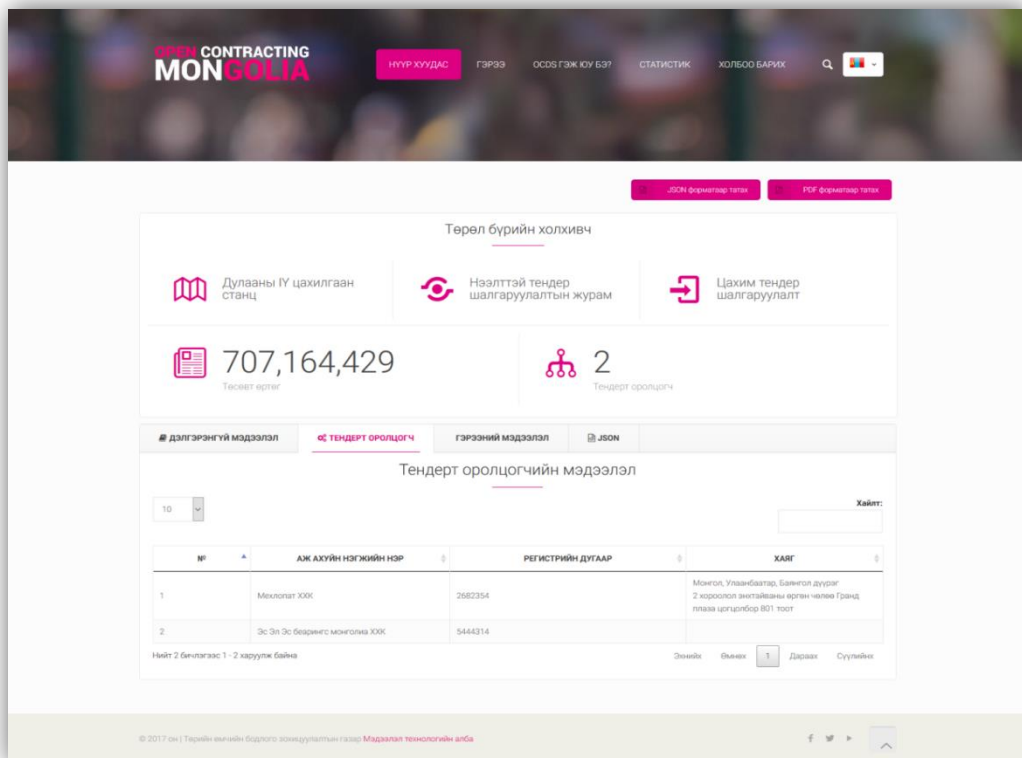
OPEN CONTRACTING MONGOLIA

НҮҮР ХУУДАС ГЭРЭЭ OCDS ГЭЖ ЮУ ВЭ? СТАТИСТИК ХОЛБОО БАРИХ

JSON форматаар татах PDF форматаар татах

Төрөл бүрийн холхивч

Дулааны IY цахилгаан станц

Нээлттэй тендер шалгаруулалтын журам

Цахим тендер шалгаруулалт

707,164,429
Төсөвт өртөг

2
Тендерт оролцогч

ДЭЛГЭРЭНГҮЙ МЭДЭЭЛЭЛ ТЕНДЕРТ ОРОЛЦОГЧ ГЭРЭЭНИЙ МЭДЭЭЛЭЛ JSON

Тендерт оролцогчийн мэдээлэл

10

Хайлт:

| № | АЖ АХУЙН НЭГЖИЙН НЭР | РЕГИСТРИЙН ДУГААР | ХАЯГ |
|---|---|---|---|
| 1 | Мехлопат ХХК | 2682354 | Монгол, Улаанбаатар, Баянгол дүүрэг 2 хороолол энхтайваны өргөн чөлөө Гранд плаза цогцолбор 801 тоот |
| 2 | Эс Эл Эс беарингс монголиа ХХК | 5444314 | |

Нийт 2 бичлэгээс 1 - 2 харуулж байна

Эхнийх Өмнөх 1 Дараах Сүүлийнх

© 2017 он | Төрийн өмчийн бодлого зохицуулалтын газар Мэдээлэл технологийн алба